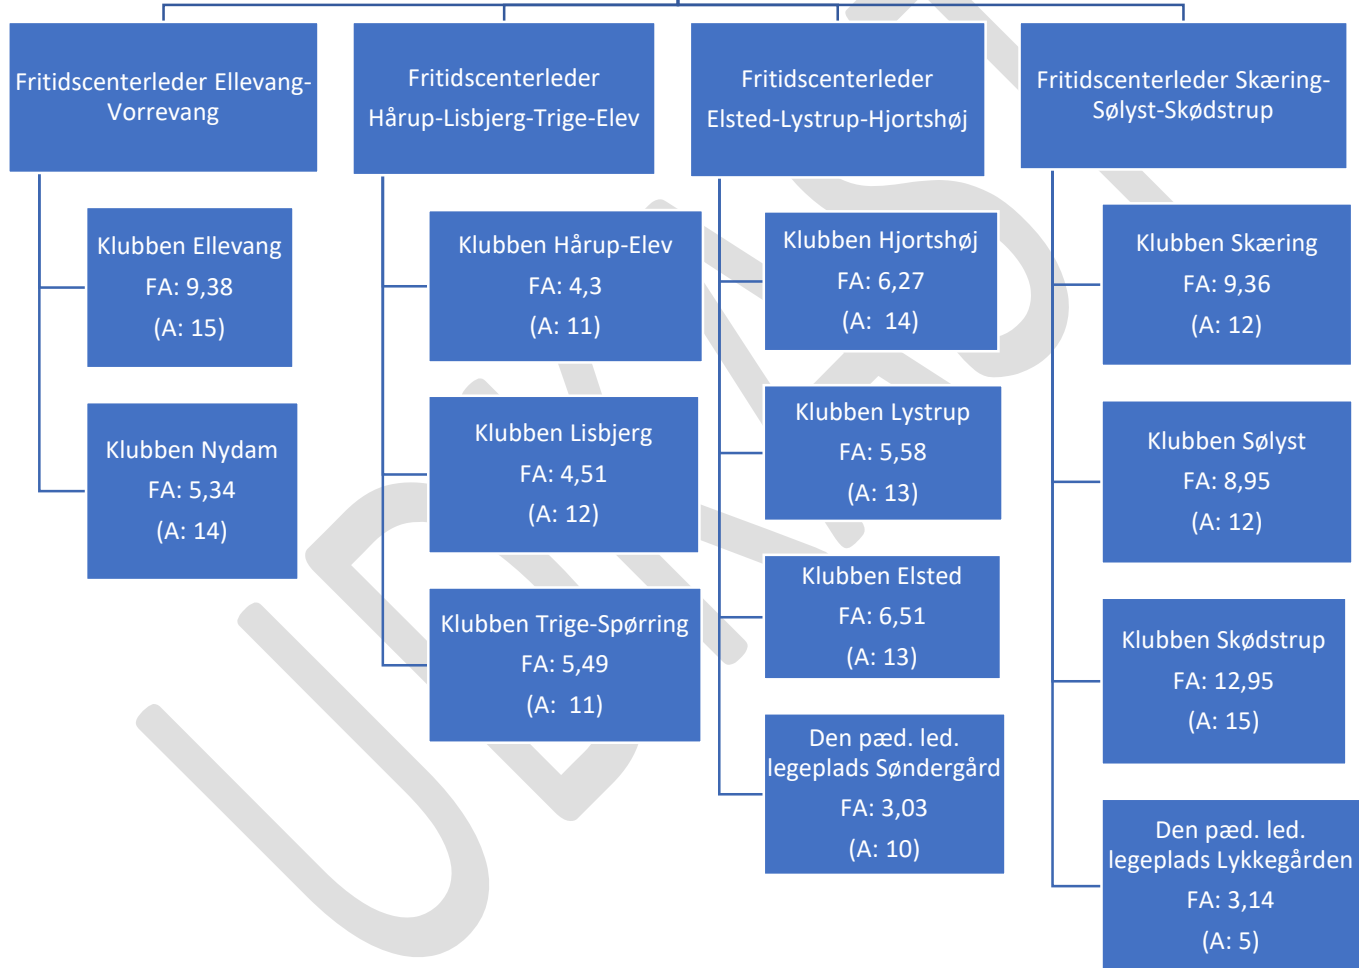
Fritidscenterleder Ellevang-Vorrevang

Klubben Ellevang
FA: 9,38
(A: 15)

Klubben Nydam
FA: 5,34
(A: 14)

Fritidscenterleder Hårup-Lisbjerg-Trige-Elev

Klubben Hårup-Elev
FA: 4,3
(A: 11)

Klubben Lisbjerg
FA: 4,51
(A: 12)

Klubben Trige-Spørring
FA: 5,49
(A: 11)

Fritidscenterleder Elsted-Lystrup-Hjortshøj

Klubben Hjortshøj
FA: 6,27
(A: 14)

Klubben Lystrup
FA: 5,58
(A: 13)

Klubben Elsted
FA: 6,51
(A: 13)

Den pæd. led. legeplads Søndergård
FA: 3,03
(A: 10)

Fritidscenterleder Skæring-Sølyst-Skødstrup

Klubben Skæring
FA: 9,36
(A: 12)

Klubben Sølyst
FA: 8,95
(A: 12)

Klubben Skødstrup
FA: 12,95
(A: 15)

Den pæd. led. legeplads Lykkegården
FA: 3,14
(A: 5)